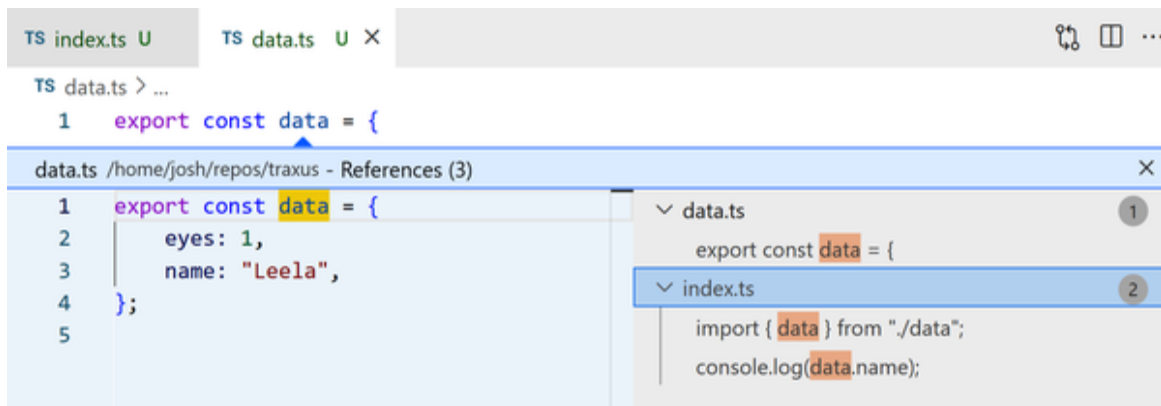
TS index.ts U TS data.ts U ×

TS data.ts > ...

1 export const data = {

data.ts /home/josh/repos/traxus - References (3) ×

1 export const data = {
2 eyes: 1,
3 name: "Leela",
4 };
5

data.ts 1
export const data = {
index.ts 2
import { data } from "./data";
console.log(data.name);